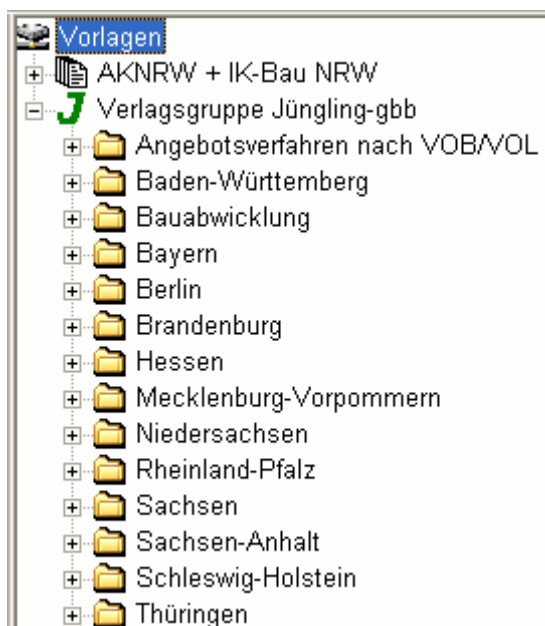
Vorlagen
AKNRW + IK-Bau NRW
Verlagsgruppe Jüngling-gbb
Angebotsverfahren nach VOB/VOL
Baden-Württemberg
Bauabwicklung
Bayern
Berlin
Brandenburg
Hessen
Mecklenburg-Vorpommern
Niedersachsen
Rheinland-Pfalz
Sachsen
Sachsen-Anhalt
Schleswig-Holstein
Thüringen